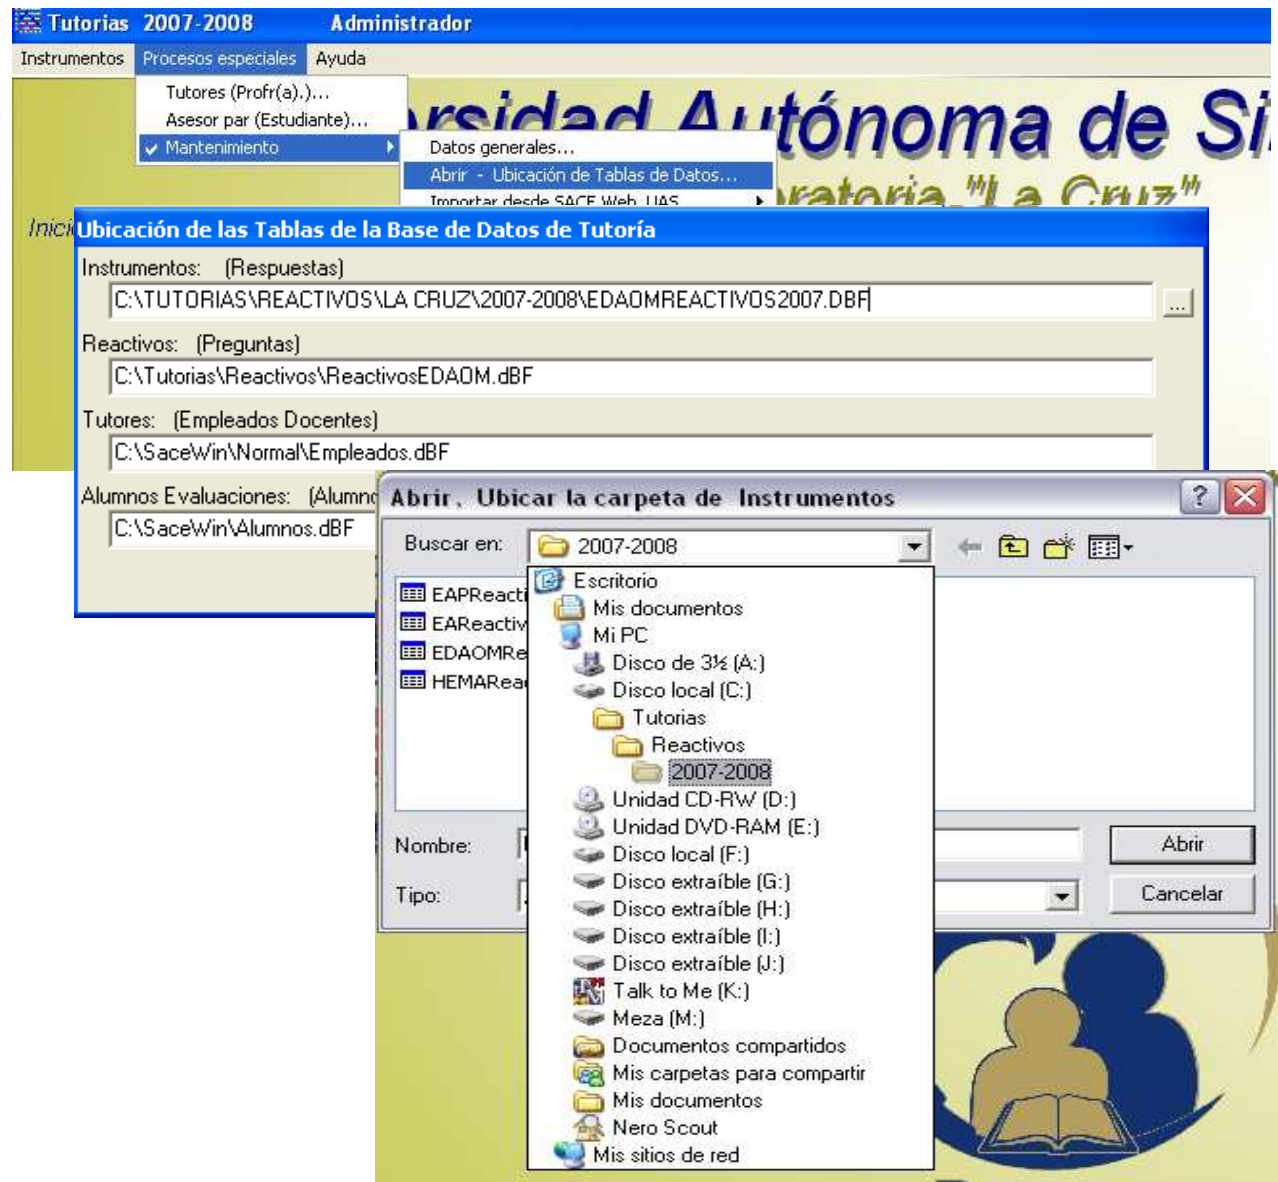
Tutorias 2007-2008 Administrador

Instrumentos Procesos especiales Ayuda

Tutores (Profr(a).)...
Asesor par (Estudiante)...
Mantenimiento

Datos generales...
Abrir - Ubicación de Tablas de Datos...
Importar desde SACE Web UAS

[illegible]rsidad Autónoma de Si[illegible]
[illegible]ratoria "La Cruz"

Inici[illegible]

Ubicación de las Tablas de la Base de Datos de Tutoría

Instrumentos: (Respuestas)
C:\TUTORIAS\REACTIVOS\LA CRUZ\2007-2008\EDAOMREACTIVOS2007.DBF
...

Reactivos: (Preguntas)
C:\Tutorias\Reactivos\ReactivosEDAOM.dBF

Tutores: (Empleados Docentes)
C:\SaceWin\Normal\Empleados.dBF

Alumnos Evaluaciones: (Alumn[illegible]
C:\SaceWin\Alumnos.dBF

Abrir, Ubicar la carpeta de Instrumentos

Buscar en: 2007-2008

EAPReacti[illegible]
EAReactiv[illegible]
EDAOMRe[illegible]
HEMARea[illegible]

Escritorio
Mis documentos
Mi PC
Disco de 3½ (A:)
Disco local (C:)
Tutorias
Reactivos
2007-2008
Unidad CD-RW (D:)
Unidad DVD-RAM (E:)
Disco local (F:)
Disco extraíble (G:)
Disco extraíble (H:)
Disco extraíble (I:)
Disco extraíble (J:)
Talk to Me (K:)
Meza (M:)
Documentos compartidos
Mis carpetas para compartir
Mis documentos
Nero Scout
Mis sitios de red

Nombre:
Tipo:

Abrir
Cancelar